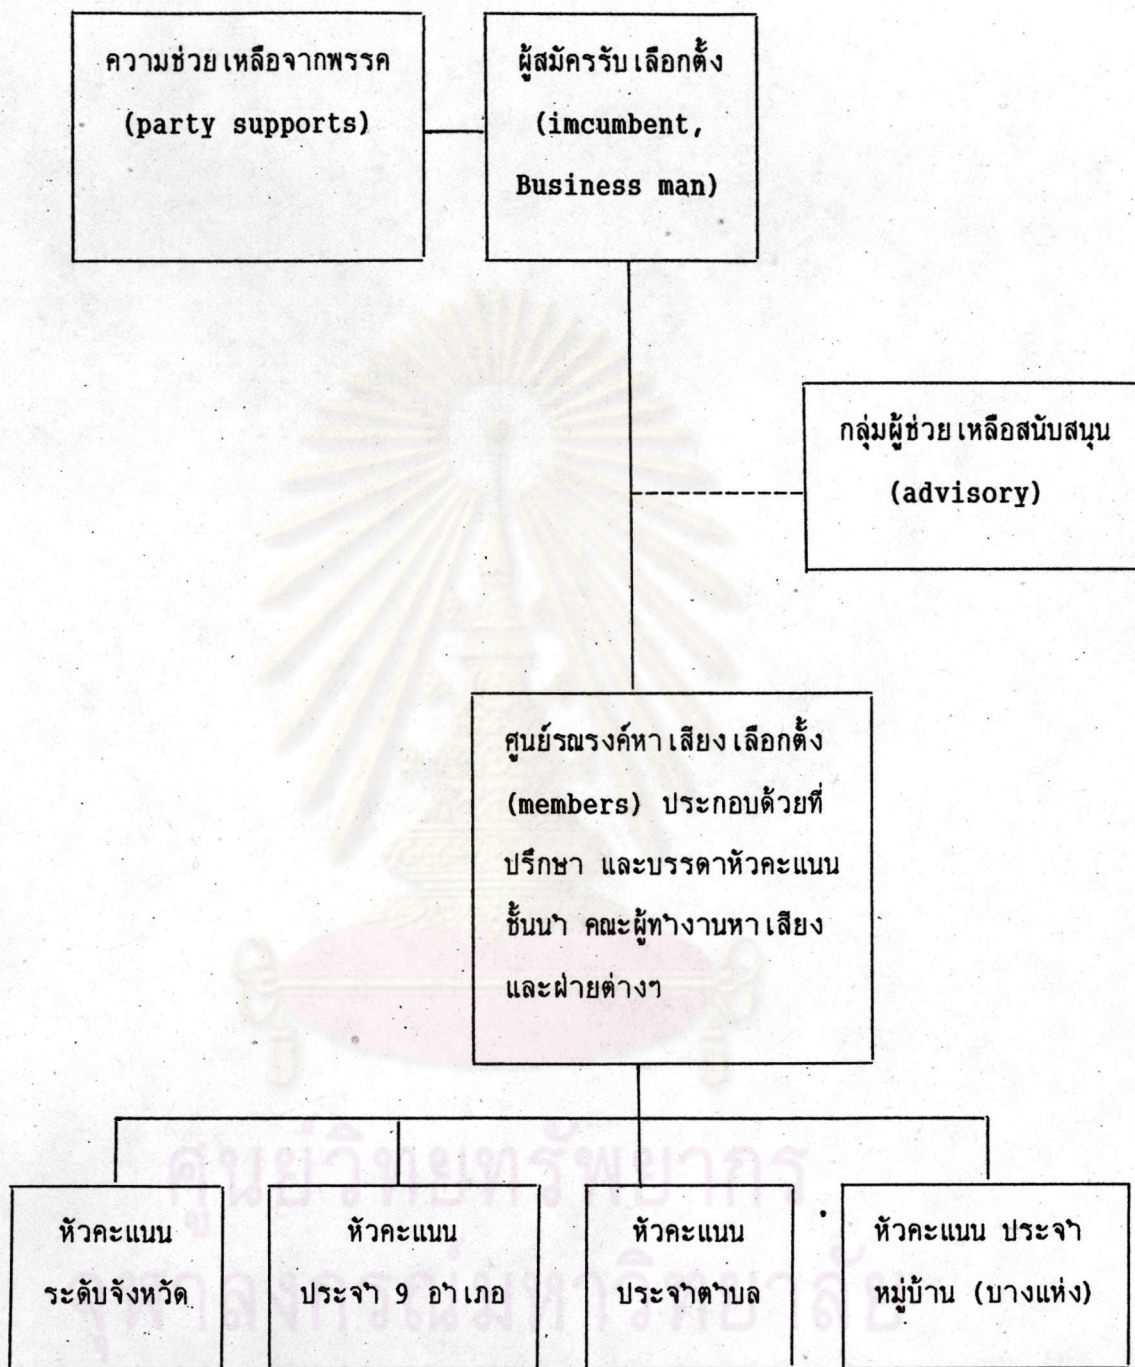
ความช่วยเหลือจากพรรค (party supports)

ผู้สมัครรับเลือกตั้ง (imcumbent, Business man)

กลุ่มผู้ช่วยเหลือสนับสนุน (advisory)

ศูนย์รณรงค์หาเสียงเลือกตั้ง (members) ประกอบด้วยที่ปรึกษา และบรรดาหัวคะแนนชั้นนำ คณะผู้ทำงานหาเสียง และฝ่ายต่างๆ

หัวคะแนน ระดับจังหวัด

หัวคะแนน ประจำ 9 อำเภอ

หัวคะแนน ประจำตำบล

หัวคะแนน ประจำ หมู่บ้าน (บางแห่ง)

ศูนย์วิทยทรัพยากร จุฬาลงกรณ์มหาวิทยาลัย